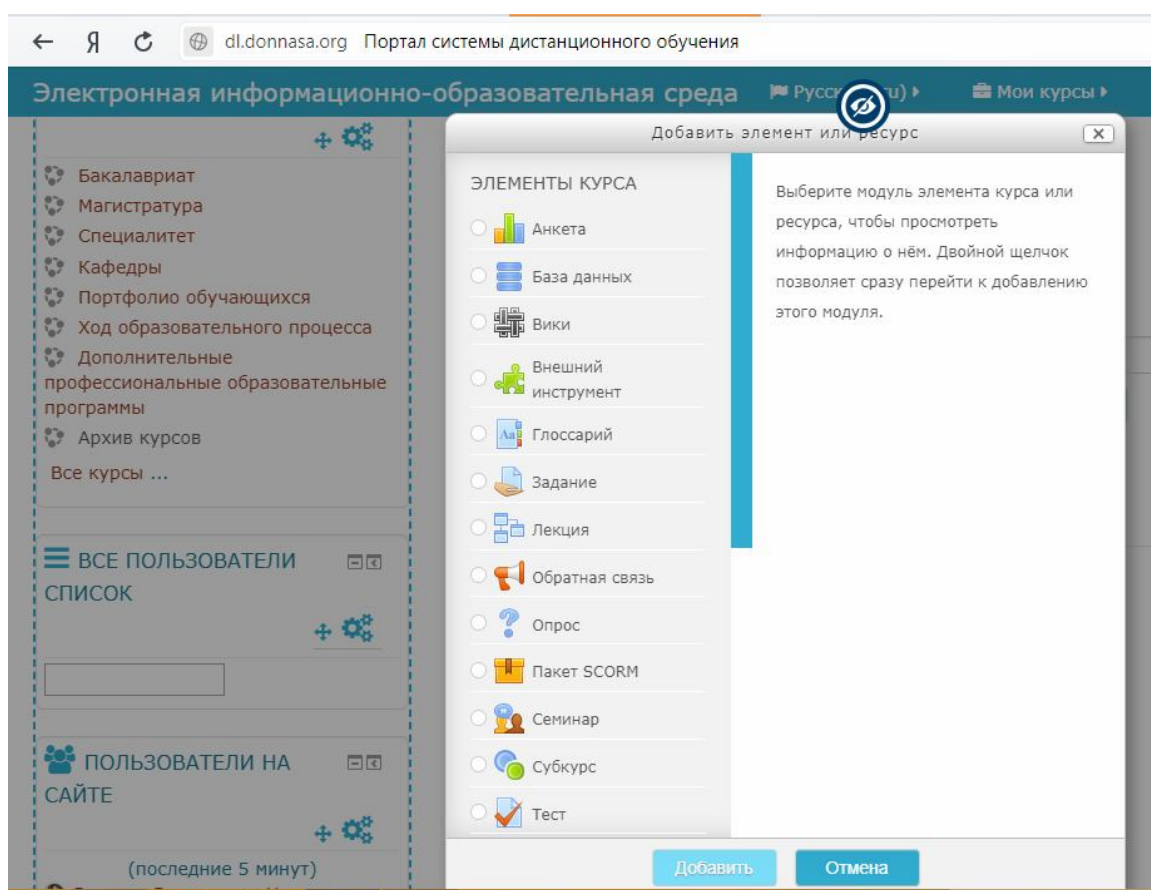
dl.donnasa.org Портал системы дистанционного обучения

Электронная информационно-образовательная среда

Русск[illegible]u)

Мои курсы

Бакалавриат
Магистратура
Специалитет
Кафедры
Портфолио обучающихся
Ход образовательного процесса
Дополнительные профессиональные образовательные программы
Архив курсов
Все курсы ...

ВСЕ ПОЛЬЗОВАТЕЛИ СПИСОК

ПОЛЬЗОВАТЕЛИ НА САЙТЕ

(последние 5 минут)

Добавить элемент или ресурс

ЭЛЕМЕНТЫ КУРСА
Анкета
База данных
Вики
Внешний инструмент
Глоссарий
Задание
Лекция
Обратная связь
Опрос
Пакет SCORM
Семинар
Субкурс
Тест

Выберите модуль элемента курса или ресурса, чтобы просмотреть информацию о нём. Двойной щелчок позволяет сразу перейти к добавлению этого модуля.

Добавить
Отмена